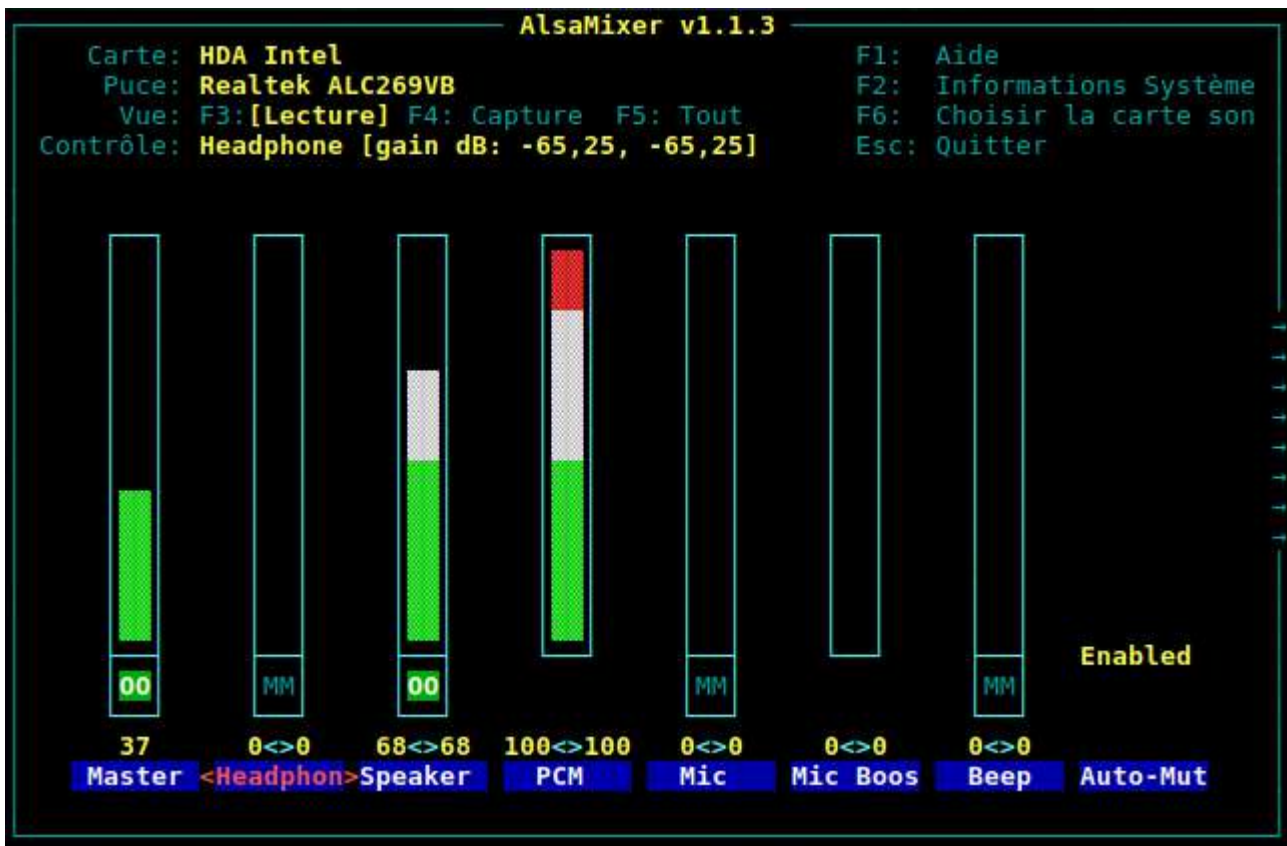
AlsaMixer v1.1.3

Carte: HDA Intel
Puce: Realtek ALC269VB
Vue: F3:[Lecture] F4: Capture F5: Tout
Contrôle: Headphone [gain dB: -65,25, -65,25]

F1: Aide
F2: Informations Système
F6: Choisir la carte son
Esc: Quitter

Enabled

OO MM OO MM MM

37 0<>0 68<>68 100<>100 0<>0 0<>0 0<>0

Master <Headphon> Speaker PCM Mic Mic Boos Beep Auto-Mut